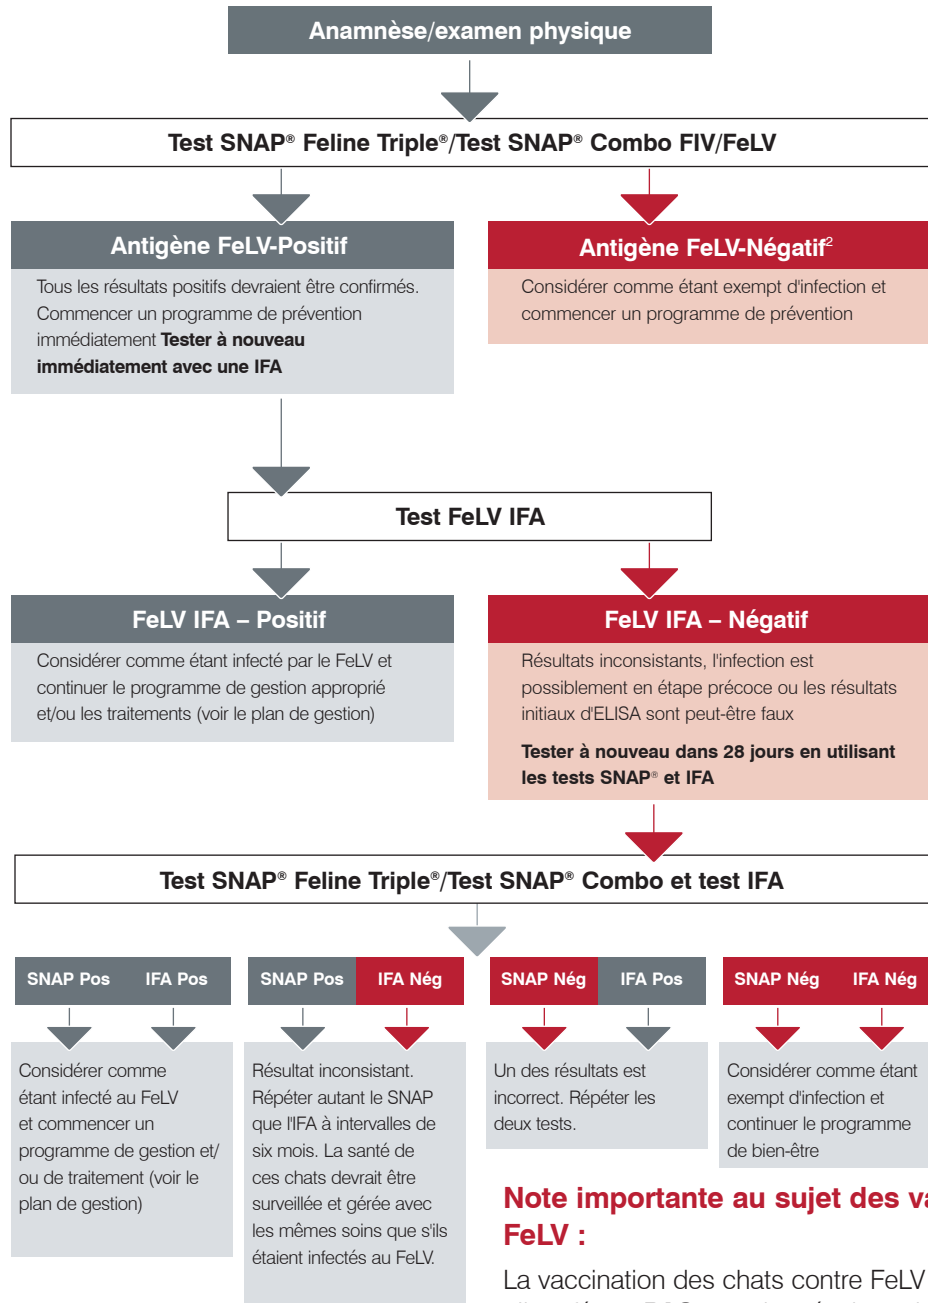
Anamnèse/examen physique

Test SNAP® Feline Triple®/Test SNAP® Combo FIV/FeLV

Antigène FeLV-Positif

Tous les résultats positifs devraient être confirmés. Commencer un programme de prévention immédiatement **Tester à nouveau immédiatement avec une IFA**

Antigène FeLV-Négatif$^2$

Considérer comme étant exempt d'infection et commencer un programme de prévention

Test FeLV IFA

FeLV IFA – Positif

Considérer comme étant infecté par le FeLV et continuer le programme de gestion approprié et/ou les traitements (voir le plan de gestion)

FeLV IFA – Négatif

Résultats inconsistants, l'infection est possiblement en étape précoce ou les résultats initiaux d'ELISA sont peut-être faux

**Tester à nouveau dans 28 jours en utilisant les tests SNAP® et IFA**

Test SNAP® Feline Triple®/Test SNAP® Combo et test IFA

SNAP Pos IFA Pos

Considérer comme étant infecté au FeLV et commencer un programme de gestion et/ou de traitement (voir le plan de gestion)

SNAP Pos IFA Nég

Résultat inconsistant. Répéter autant le SNAP que l'IFA à intervalles de six mois. La santé de ces chats devrait être surveillée et gérée avec les mêmes soins que s'ils étaient infectés au FeLV.

SNAP Nég IFA Pos

Un des résultats est incorrect. Répéter les deux tests.

SNAP Nég IFA Nég

Considérer comme étant exempt d'infection et continuer le programme de bien-être

Note importante au sujet des va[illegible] FeLV :

La vaccination des chats contre FeLV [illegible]